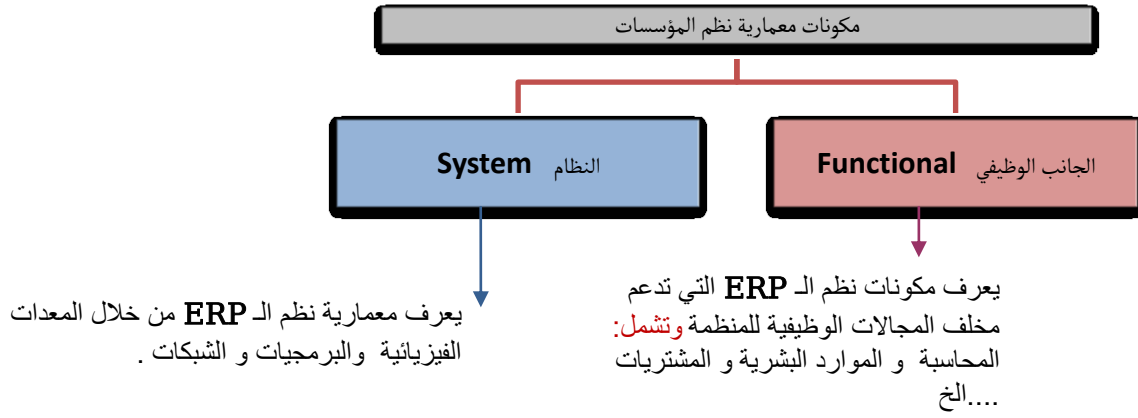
مكونات معمارية نظم المؤسسات

الجانب الوظيفي Functional

النظام System

يعرف مكونات نظم الـ ERP التي تدعم مخلف المجالات الوظيفية للمنظمة وتشمل: المحاسبة و الموارد البشرية و المشتريات ....الخ

يعرف معمارية نظم الـ ERP من خلال المعدات الفيزيائية والبرمجيات و الشبكات .